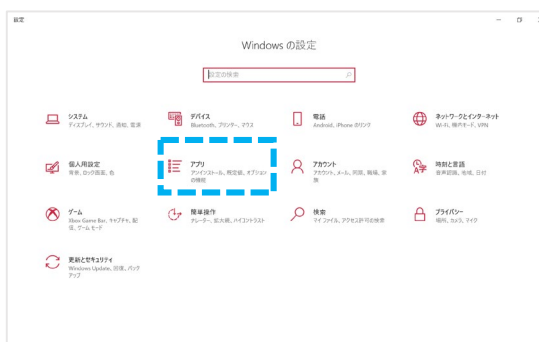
設定

Windows の設定

設定の検索

システム
ディスプレイ、サウンド、通知、電源

デバイス
Bluetooth、プリンター、マウス

電話
Android、iPhone のリンク

ネットワークとインターネット
Wi-Fi、機内モード、VPN

個人用設定
背景、ロック画面、色

アプリ
アンインストール、既定値、オプションの機能

アカウント
アカウント、メール、同期、職場、家族

時刻と言語
音声認識、地域、日付

ゲーム
Xbox Game Bar、キャプチャ、ゲーム モード

簡単操作
ナレーター、拡大鏡、ハイコントラスト

検索
マイ ファイル、アクセス許可の検索

プライバシー
場所、カメラ、マイク

更新とセキュリティ
Windows Update、回復、バックアップ